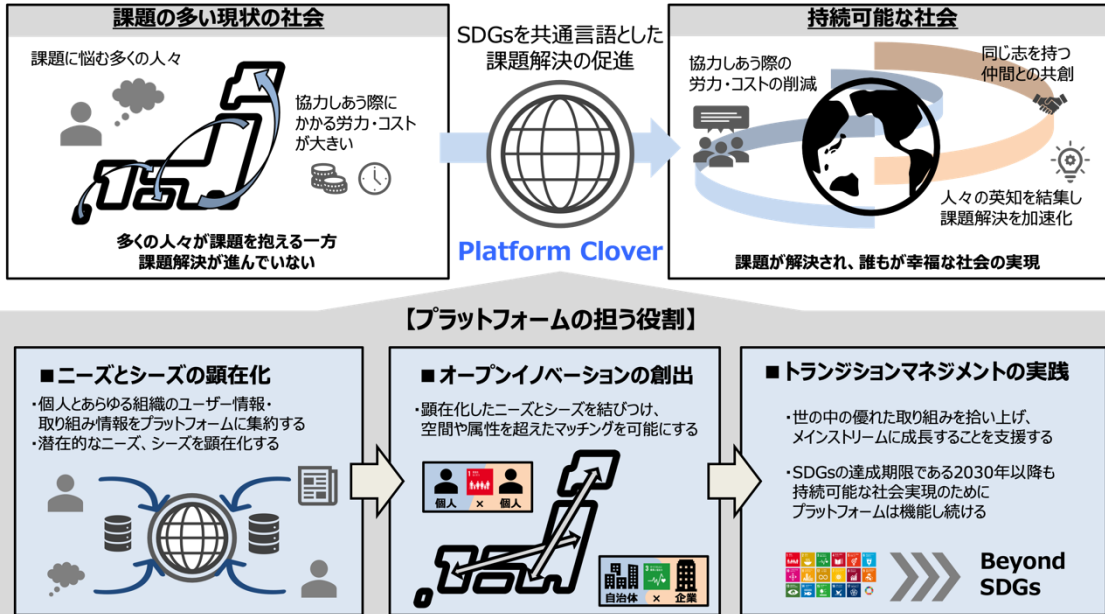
課題の多い現状の社会

課題に悩む多くの人々

協力しあう際にかかる労力・コストが大きい

多くの人々が課題を抱える一方
課題解決が進んでいない

SDGsを共通言語とした課題解決の促進

Platform Clover

持続可能な社会

協力しあう際の労力・コストの削減

同じ志を持つ仲間との共創

人々の英知を結集し課題解決を加速化

課題が解決され、誰もが幸福な社会の実現

【プラットフォームの担う役割】

■ニーズとシーズの顕在化

・個人とあらゆる組織のユーザー情報・取り組み情報をプラットフォームに集約する
・潜在的なニーズ、シーズを顕在化する

■オープンイノベーションの創出

・顕在化したニーズとシーズを結びつけ、空間や属性を超えたマッチングを可能にする

個人 × 個人

自治体 × 企業

■トランジションマネジメントの実践

・世の中の優れた取り組みを拾い上げ、メインストリームに成長することを支援する

・SDGsの達成期限である2030年以降も持続可能な社会実現のためにプラットフォームは機能し続ける

Beyond SDGs